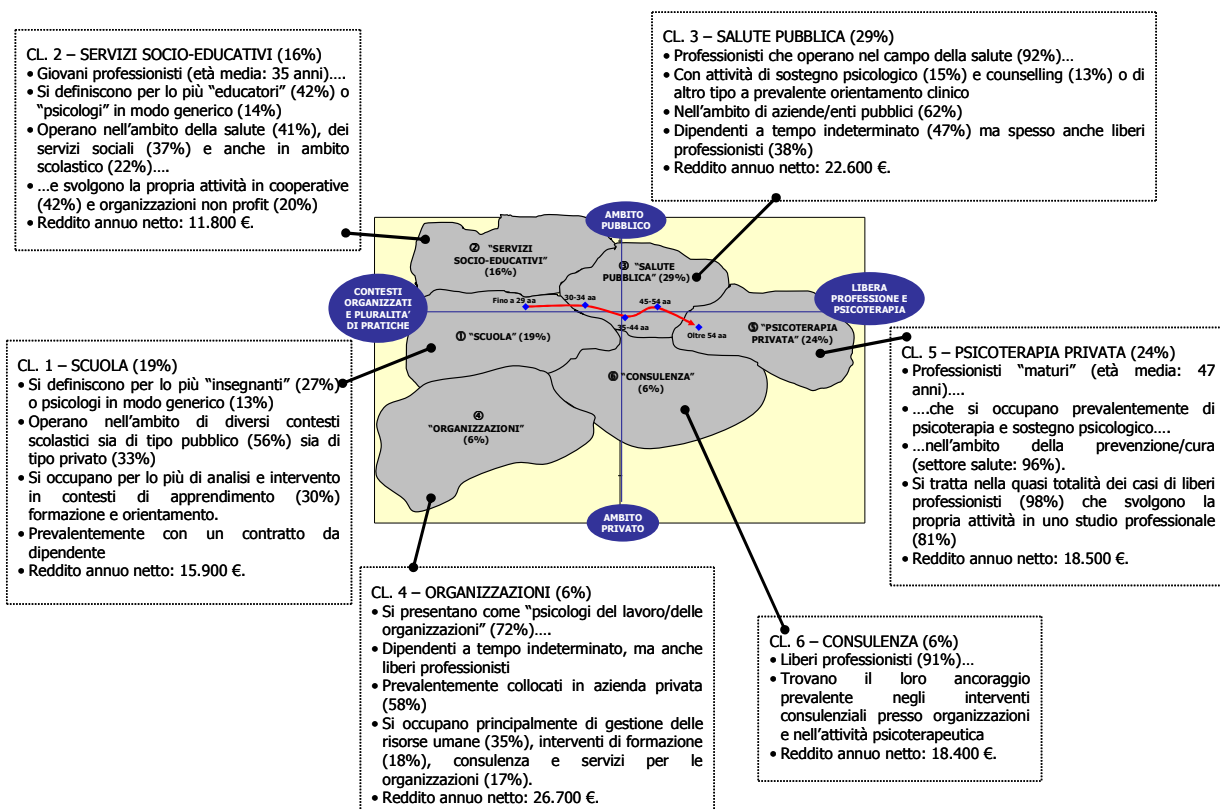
CL. 2 – SERVIZI SOCIO-EDUCATIVI (16%)
• Giovani professionisti (età media: 35 anni)….
• Si definiscono per lo più "educatori" (42%) o "psicologi" in modo generico (14%)
• Operano nell'ambito della salute (41%), dei servizi sociali (37%) e anche in ambito scolastico (22%)….
• …e svolgono la propria attività in cooperative (42%) e organizzazioni non profit (20%)
• Reddito annuo netto: 11.800 €.

CL. 3 – SALUTE PUBBLICA (29%)
• Professionisti che operano nel campo della salute (92%)…
• Con attività di sostegno psicologico (15%) e counselling (13%) o di altro tipo a prevalente orientamento clinico
• Nell'ambito di aziende/enti pubblici (62%)
• Dipendenti a tempo indeterminato (47%) ma spesso anche liberi professionisti (38%)
• Reddito annuo netto: 22.600 €.

AMBITO PUBBLICO

② "SERVIZI SOCIO-EDUCATIVI" (16%)

③ "SALUTE PUBBLICA" (29%)

CONTESTI ORGANIZZATI E PLURALITA' DI PRATICHE

LIBERA PROFESSIONE E PSICOTERAPIA

Fino a 29 aa
30-34 aa
45-54 aa
35-44 aa
Oltre 54 aa

① "SCUOLA" (19%)

⑤ "PSICOTERAPIA PRIVATA" (24%)

⑥ "CONSULENZA" (6%)

④ "ORGANIZZAZIONI" (6%)

AMBITO PRIVATO

CL. 1 – SCUOLA (19%)
• Si definiscono per lo più "insegnanti" (27%) o psicologi in modo generico (13%)
• Operano nell'ambito di diversi contesti scolastici sia di tipo pubblico (56%) sia di tipo privato (33%)
• Si occupano per lo più di analisi e intervento in contesti di apprendimento (30%) formazione e orientamento.
• Prevalentemente con un contratto da dipendente
• Reddito annuo netto: 15.900 €.

CL. 5 – PSICOTERAPIA PRIVATA (24%)
• Professionisti "maturi" (età media: 47 anni)….
• ….che si occupano prevalentemente di psicoterapia e sostegno psicologico….
• …nell'ambito della prevenzione/cura (settore salute: 96%).
• Si tratta nella quasi totalità dei casi di liberi professionisti (98%) che svolgono la propria attività in uno studio professionale (81%)
• Reddito annuo netto: 18.500 €.

CL. 4 – ORGANIZZAZIONI (6%)
• Si presentano come "psicologi del lavoro/delle organizzazioni" (72%)….
• Dipendenti a tempo indeterminato, ma anche liberi professionisti
• Prevalentemente collocati in azienda privata (58%)
• Si occupano principalmente di gestione delle risorse umane (35%), interventi di formazione (18%), consulenza e servizi per le organizzazioni (17%).
• Reddito annuo netto: 26.700 €.

CL. 6 – CONSULENZA (6%)
• Liberi professionisti (91%)…
• Trovano il loro ancoraggio prevalente negli interventi consulenziali presso organizzazioni e nell'attività psicoterapeutica
• Reddito annuo netto: 18.400 €.